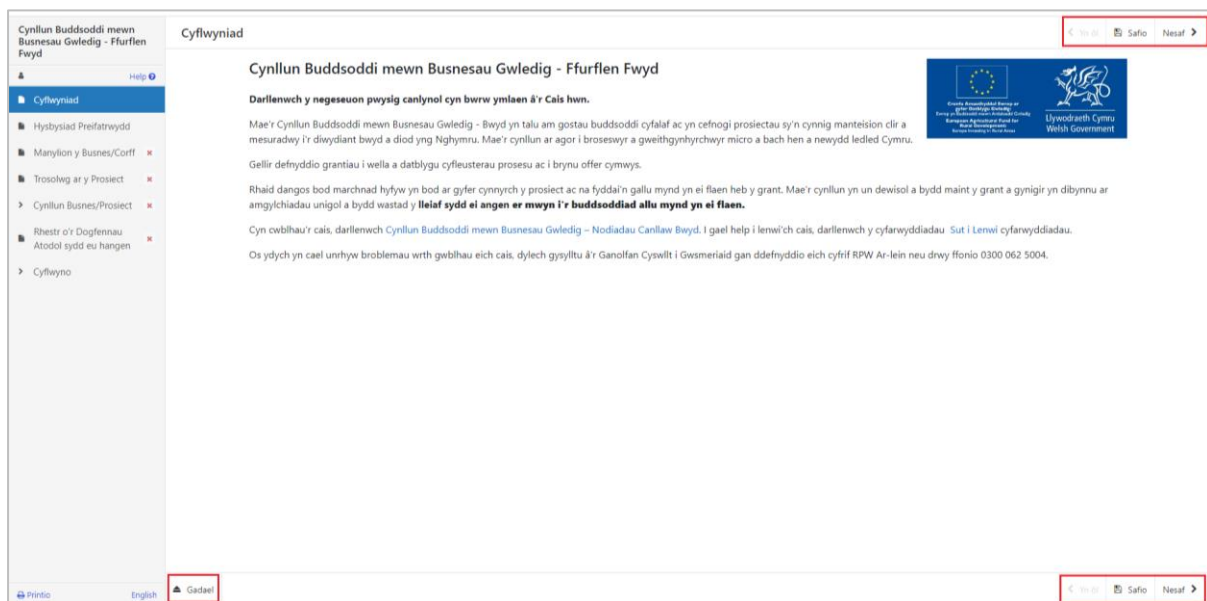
Cynllun Buddsoddi mewn Busnesau Gwledig - Ffurflen Fwyd

Help

Cyflwyniad

Hysbysiad Preifatrwydd

Manylion y Busnes/Corff ×

Trosolwg ar y Prosiect ×

Cynllun Busnes/Prosiect ×

Rhestr o'r Dogfennau Atodol sydd eu hangen ×

Cyflwyno

Printio English

Cyflwyniad

Yn ôl Safio Nesaf

Cynllun Buddsoddi mewn Busnesau Gwledig - Ffurflen Fwyd

Cronfa Amaethyddol Ewrop ar gyfer Datblygu Gwledig: Ewrop yn Buddsoddi mewn Ardaloedd Gwledig
European Agricultural Fund for Rural Development: Europe Investing in Rural Areas

Llywodraeth Cymru
Welsh Government

Darllenwch y negeseuon pwysig canlynol cyn bwrw ymlaen â'r Cais hwn.

Mae'r Cynllun Buddsoddi mewn Busnesau Gwledig - Bwyd yn talu am gostau buddsoddi cyfalaf ac yn cefnogi prosiectau sy'n cynnig manteision clir a mesuradwy i'r diwydiant bwyd a diod yng Nghymru. Mae'r cynllun ar agor i broseswyr a gweithgynhyrchwyr micro a bach hen a newydd ledled Cymru.

Gellir defnyddio grantiau i wella a datblygu cyfleusterau prosesu ac i brynu offer cymwys.

Rhaid dangos bod marchnad hyfyw yn bod ar gyfer cynnyrch y prosiect ac na fyddai'n gallu mynd yn ei flaen heb y grant. Mae'r cynllun yn un dewisol a bydd maint y grant a gynigir yn dibynnu ar amgylchiadau unigol a bydd wastad y lleiaf sydd ei angen er mwyn i'r buddsoddiad allu mynd yn ei flaen.

Cyn cwblhau'r cais, darllenwch Cynllun Buddsoddi mewn Busnesau Gwledig – Nodiadau Canllaw Bwyd. I gael help i lenwi'ch cais, darllenwch y cyfarwyddiadau Sut i Lenwi cyfarwyddiadau.

Os ydych yn cael unrhyw broblemau wrth gwblhau eich cais, dylech gysylltu â'r Ganolfan Cyswllt i Gwsmeriaid gan ddefnyddio eich cyfrif RPW Ar-lein neu drwy ffonio 0300 062 5004.

Gadael

Yn ôl Safio Nesaf